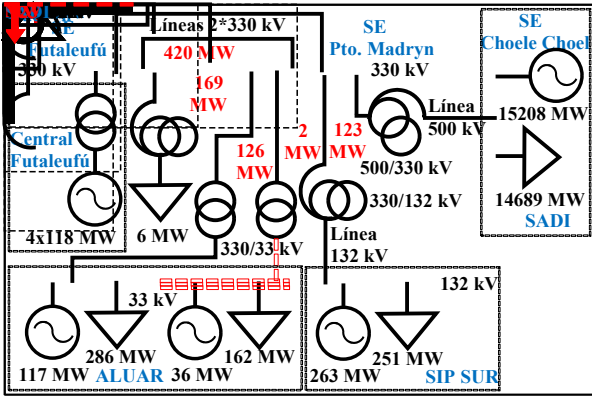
SE Futaleufú 330 kV

Líneas 2*330 kV

420 MW

169 MW

SE Pto. Madryn 330 kV

SE Choele Choel

Línea 500 kV

15208 MW

123 MW

2 MW

126 MW

Central Futaleufú

500/330 kV

330/132 kV

14689 MW

SADI

4x118 MW

6 MW

330/33 kV

Línea 132 kV

33 kV

132 kV

286 MW

162 MW

251 MW

117 MW

ALUAR

36 MW

263 MW

SIP SUR